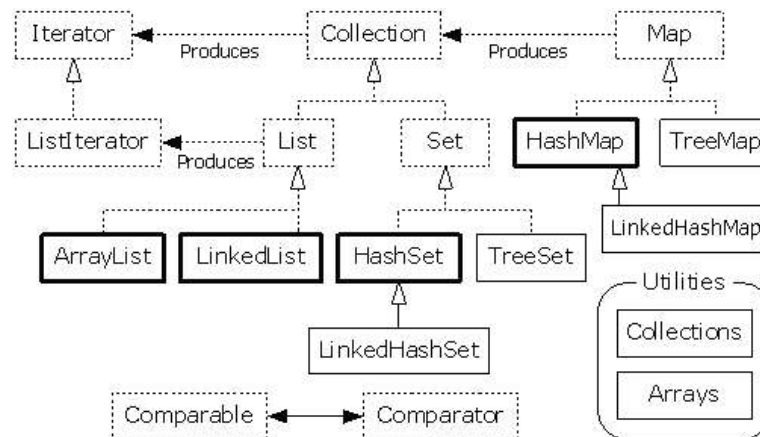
Iterator
Produces
Collection
Produces
Map
ListIterator
Produces
List
Set
HashMap
TreeMap
LinkedHashMap
ArrayList
LinkedList
HashSet
TreeSet
Utilities
LinkedHashSet
Collections
Arrays
Comparable
Comparator